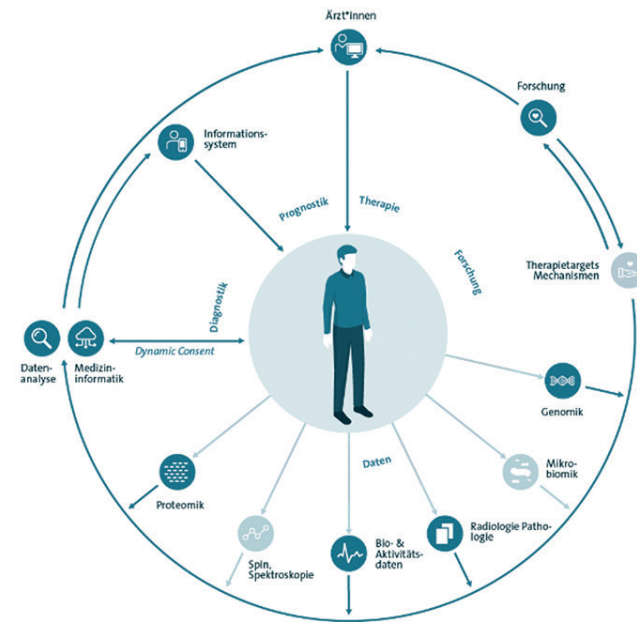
Ärzt*innen

Forschung

Informationssystem

Prognostik

Therapie

Forschung

Therapietargets Mechanismen

Diagnostik

Datenanalyse

Medizininformatik

Dynamic Consent

Genomik

Daten

Mikrobiomik

Proteomik

Spin, Spektroskopie

Bio- & Aktivitätsdaten

Radiologie Pathologie